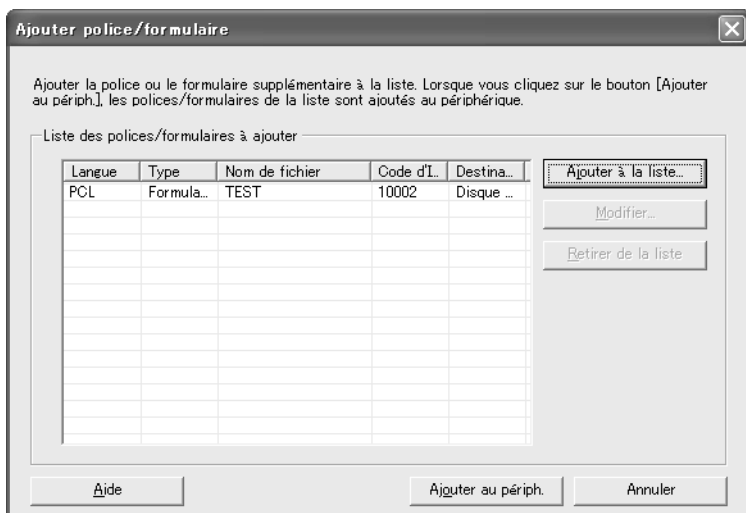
Ajouter police/formulaire

Ajouter la police ou le formulaire supplémentaire à la liste. Lorsque vous cliquez sur le bouton [Ajouter au périph.], les polices/formulaires de la liste sont ajoutés au périphérique.

Liste des polices/formulaires à ajouter

| Langue | Type | Nom de fichier | Code d'I... | Destina... |
|---|---|---|---|---|
| PCL | Formula... | TEST | 10002 | Disque ... |

Ajouter à la liste...

Modifier...

Retirer de la liste

Aide

Ajouter au périph.

Annuler